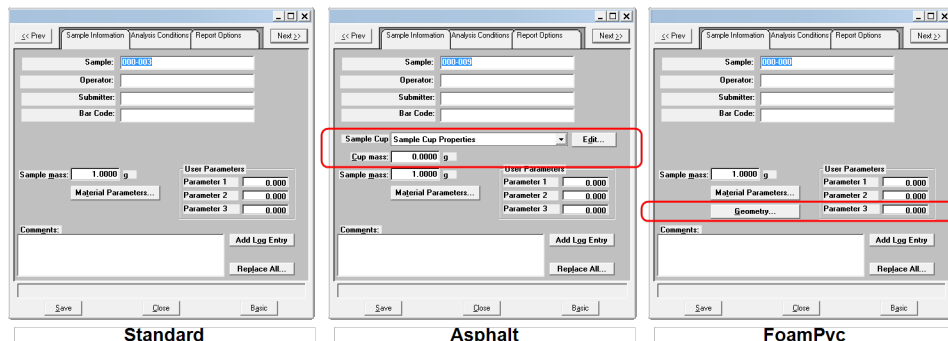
_ □ X
<< Prev | Sample Information | Analysis Conditions | Report Options | Next >>
Sample: 000-003
Operator:
Submitter:
Bar Code:
Sample mass: 1.0000 g
Material Parameters...
User Parameters
Parameter 1 0.000
Parameter 2 0.000
Parameter 3 0.000
Comments:
Add Log Entry
Replace All...
Save | Close | Basic
Standard

_ □ X
<< Prev | Sample Information | Analysis Conditions | Report Options | Next >>
Sample: 000-009
Operator:
Submitter:
Bar Code:
Sample Cup | Sample Cup Properties | Edit...
Cup mass: 0.0000 g
Sample mass: 1.0000 g
Material Parameters...
User Parameters
Parameter 1 0.000
Parameter 2 0.000
Parameter 3 0.000
Comments:
Add Log Entry
Replace All...
Save | Close | Basic
Asphalt

_ □ X
<< Prev | Sample Information | Analysis Conditions | Report Options | Next >>
Sample: 000-000
Operator:
Submitter:
Bar Code:
Sample mass: 1.0000 g
Material Parameters...
Geometry...
User Parameters
Parameter 1 0.000
Parameter 2 0.000
Parameter 3 0.000
Comments:
Add Log Entry
Replace All...
Save | Close | Basic
FoamPvc